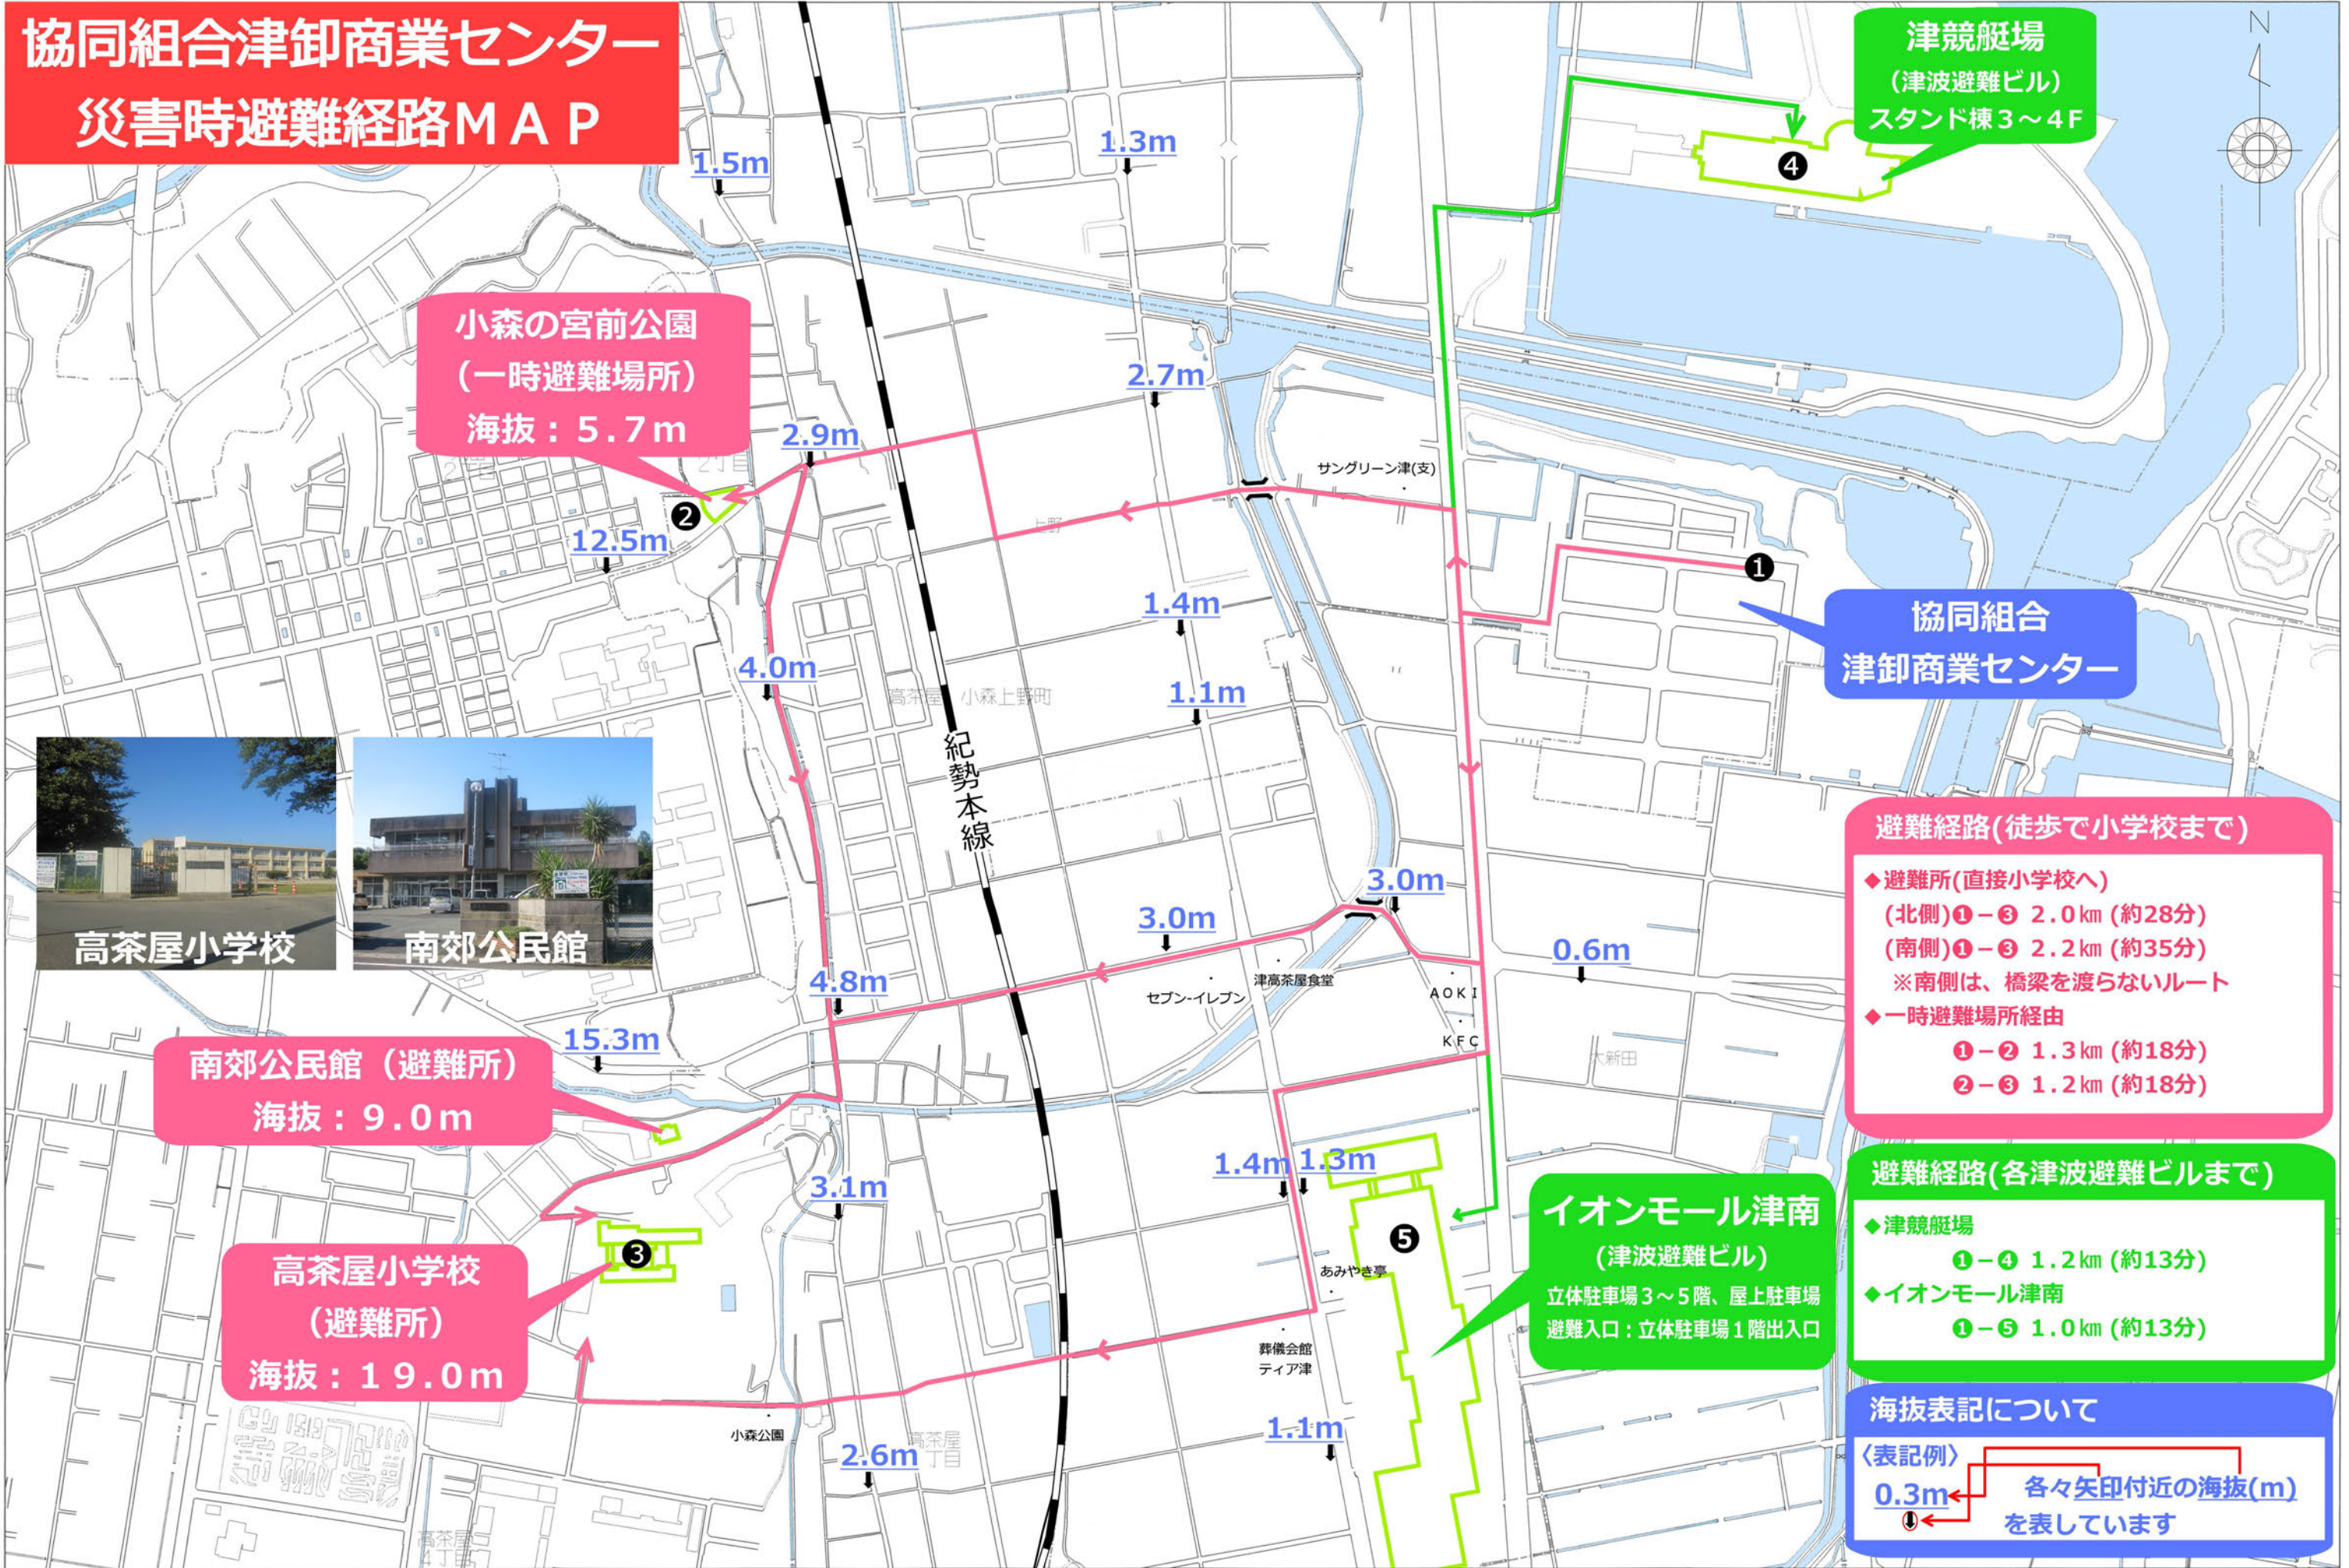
協同組合津卸商業センター
災害時避難経路ＭＡＰ

津競艇場
（津波避難ビル）
スタンド棟３～４Ｆ

1.5m
1.3m
2.7m
2.9m
12.5m
1.4m
4.0m
1.1m
3.0m
3.0m
0.6m
4.8m
15.3m
3.1m
1.4m
1.3m
1.1m
2.6m

小森の宮前公園
（一時避難場所）
海抜：５.７ｍ

サングリーン津(支)

協同組合
津卸商業センター

紀勢本線

高茶屋　小森上野町

高茶屋小学校
南郊公民館

セブン-イレブン
津高茶屋食堂
ＡＯＫＩ
ＫＦＣ
大新田

南郊公民館（避難所）
海抜：９.０ｍ

高茶屋小学校
（避難所）
海抜：１９.０ｍ

あみやき亭
葬儀会館
ティア津
小森公園

イオンモール津南
（津波避難ビル）
立体駐車場３～５階、屋上駐車場
避難入口：立体駐車場１階出入口

避難経路(徒歩で小学校まで)
◆避難所(直接小学校へ)
(北側)❶－❸ 2.0㎞ (約28分)
(南側)❶－❸ 2.2㎞ (約35分)
※南側は、橋梁を渡らないルート
◆一時避難場所経由
❶－❷ 1.3㎞ (約18分)
❷－❸ 1.2㎞ (約18分)

避難経路(各津波避難ビルまで)
◆津競艇場
❶－❹ 1.2㎞ (約13分)
◆イオンモール津南
❶－❺ 1.0㎞ (約13分)

海抜表記について
〈表記例〉
0.3m
各々矢印付近の海抜(m)
を表しています

N